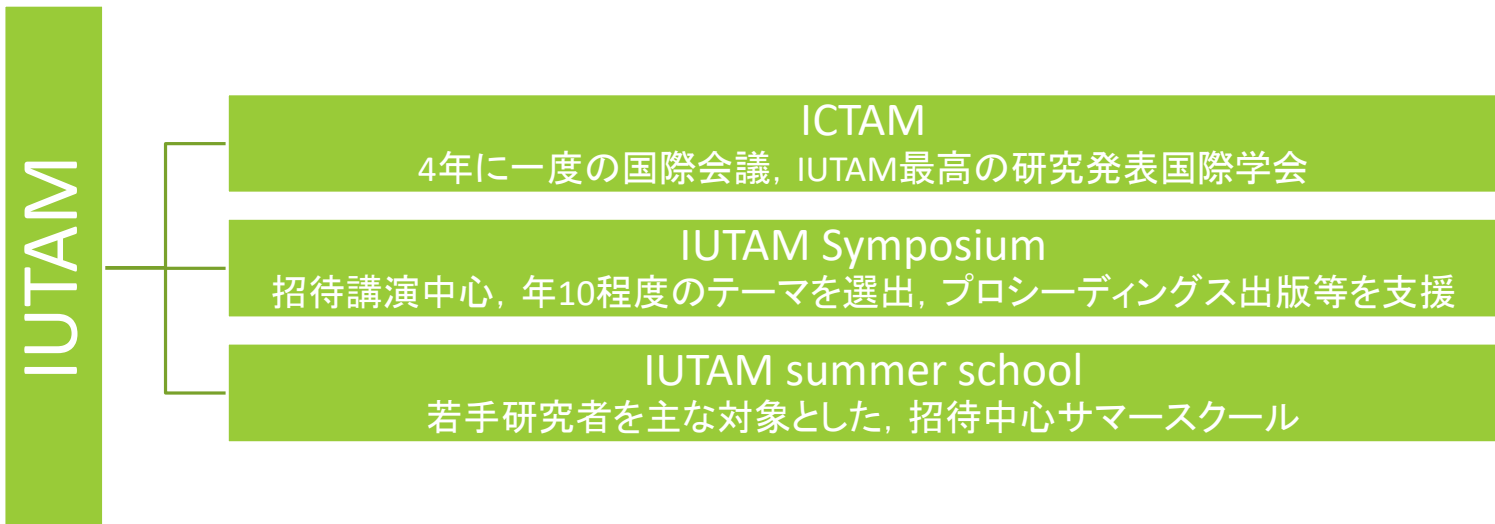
IUTAM

ICTAM
4年に一度の国際会議，IUTAM最高の研究発表国際学会

IUTAM Symposium
招待講演中心，年10程度のテーマを選出，プロシーディングス出版等を支援

IUTAM summer school
若手研究者を主な対象とした，招待中心サマースクール